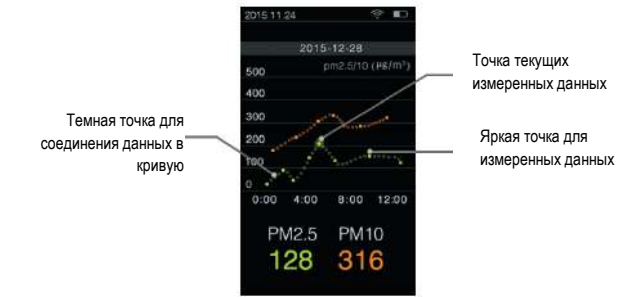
2015 11 24

2015-12-28

pm2.5/10 (μg/m³)

500
400
300
200
150
100
0

0:00 4:00 8:00 12:00

PM2.5 PM10
128 316

Точка текущих измеренных данных

Темная точка для соединения данных в кривую

Яркая точка для измеренных данных